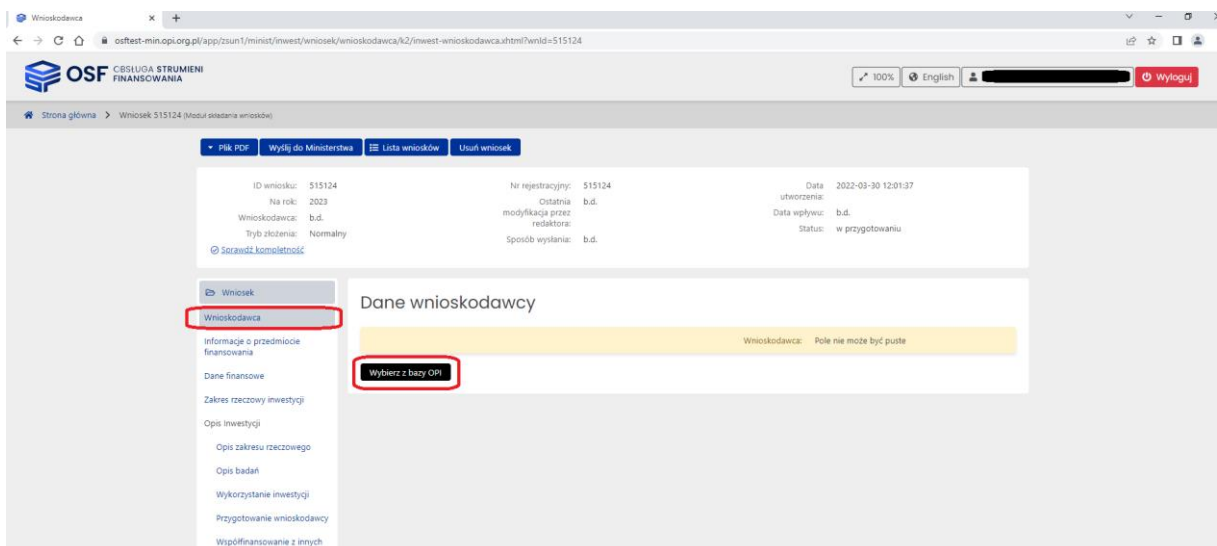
Wnioskodawca × +

osftest-min.opi.org.pl/app/zsun1/minist/inwest/wniosek/wnioskodawca/k2/inwest-wnioskodawca.xhtml?wnId=515124

OSF OBSŁUGA STRUMIENI FINANSOWANIA

100% English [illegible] Wyloguj

Strona główna > Wniosek 515124 (Moduł składania wniosków)

Plik PDF | Wyślij do Ministerstwa | Lista wniosków | Usuń wniosek

ID wniosku: 515124
Na rok: 2023
Wnioskodawca: b.d.
Tryb złożenia: Normalny
Sprawdź kompletność

Nr rejestracyjny: 515124
Ostatnia modyfikacja przez redaktora: b.d.
Sposób wysłania: b.d.

Data utworzenia: 2022-03-30 12:01:37
Data wpływu: b.d.
Status: w przygotowaniu

Wniosek
Wnioskodawca
Informacje o przedmiocie finansowania
Dane finansowe
Zakres rzeczowy inwestycji
Opis Inwestycji
Opis zakresu rzeczowego
Opis badań
Wykorzystanie inwestycji
Przygotowanie wnioskodawcy
Współfinansowanie z innych

Dane wnioskodawcy

Wnioskodawca: Pole nie może być puste

Wybierz z bazy OPI